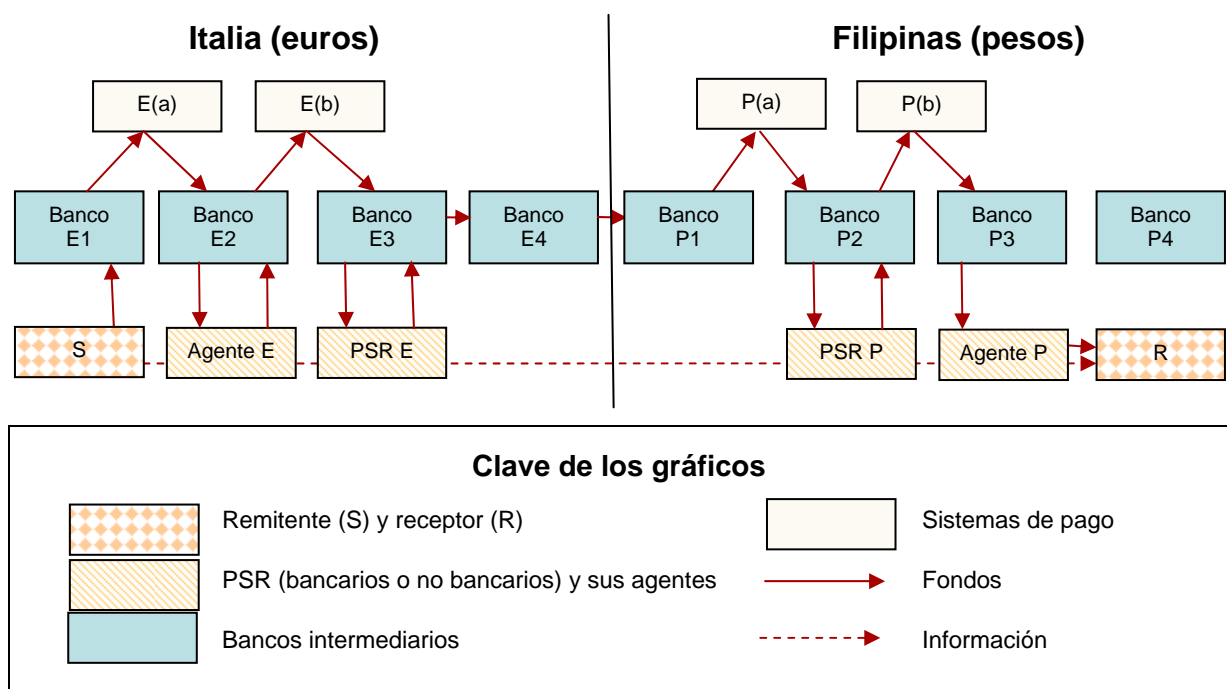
Italia (euros)

Filipinas (pesos)

E(a)

E(b)

P(a)

P(b)

Banco E1

Banco E2

Banco E3

Banco E4

Banco P1

Banco P2

Banco P3

Banco P4

S

Agente E

PSR E

PSR P

Agente P

R

Clave de los gráficos

Remitente (S) y receptor (R)

Sistemas de pago

PSR (bancarios o no bancarios) y sus agentes

Fondos

Bancos intermediarios

Información